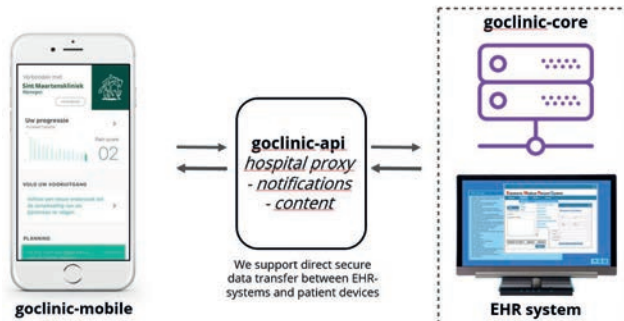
goclinic-core

Verbonden met
Sint Maartenskliniek
Nijmegen

Uw progressie

02

VOLG UW VOORUITGANG

PLANNING

goclinic-api
hospital proxy
- notifications
- content

We support direct secure data transfer between EHR-systems and patient devices

goclinic-mobile

EHR system